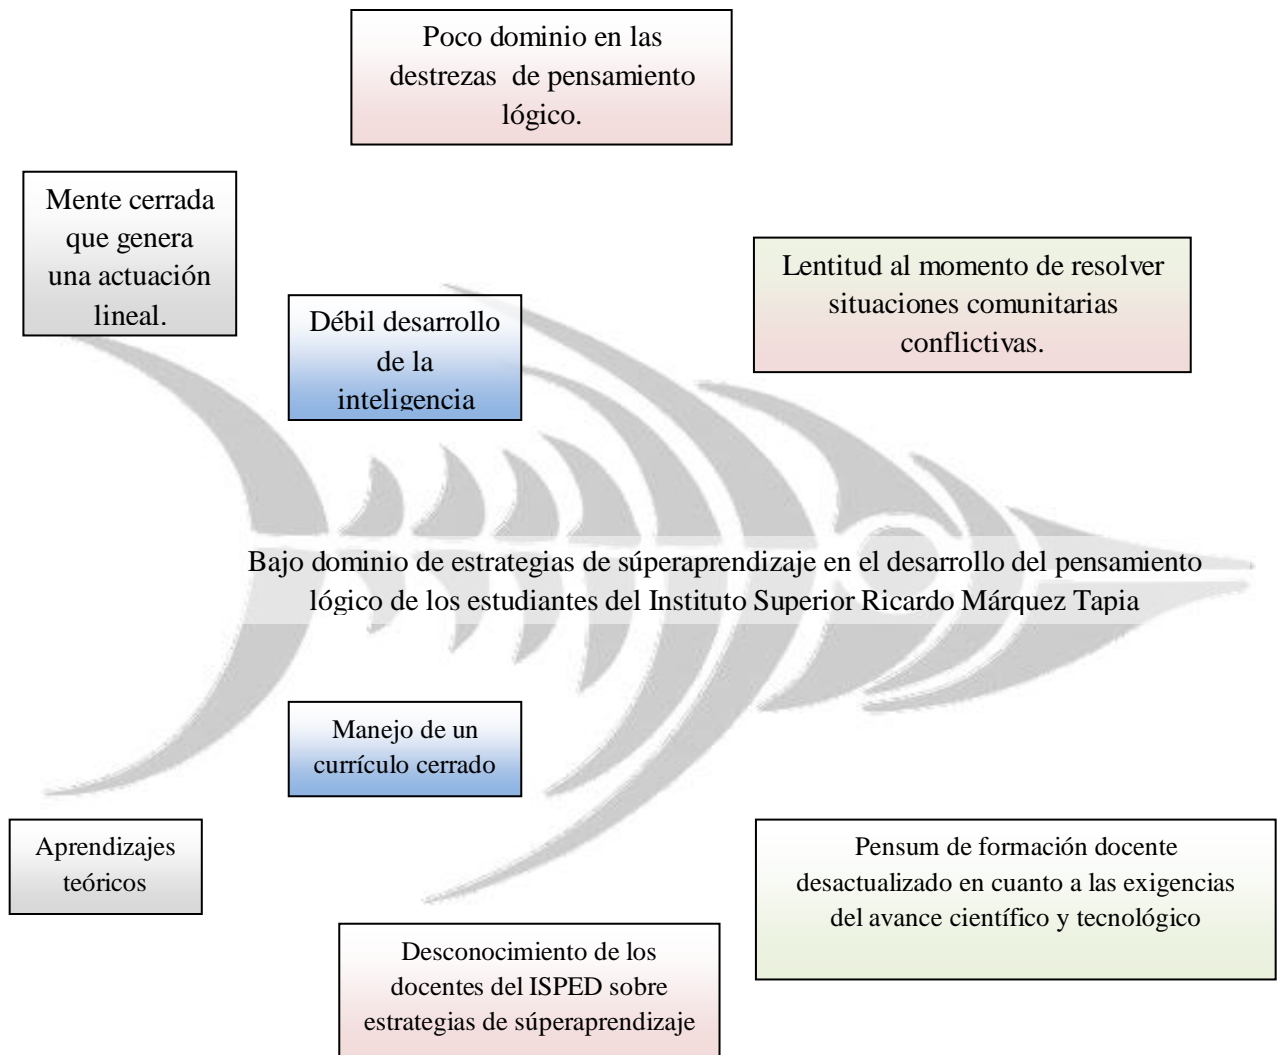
Poco dominio en las destrezas de pensamiento lógico.

Mente cerrada que genera una actuación lineal.

Lentitud al momento de resolver situaciones comunitarias conflictivas.

Débil desarrollo de la inteligencia

Bajo dominio de estrategias de súperaprendizaje en el desarrollo del pensamiento lógico de los estudiantes del Instituto Superior Ricardo Márquez Tapia

Manejo de un currículo cerrado

Aprendizajes teóricos

Pensum de formación docente desactualizado en cuanto a las exigencias del avance científico y tecnológico

Desconocimiento de los docentes del ISPED sobre estrategias de súperaprendizaje